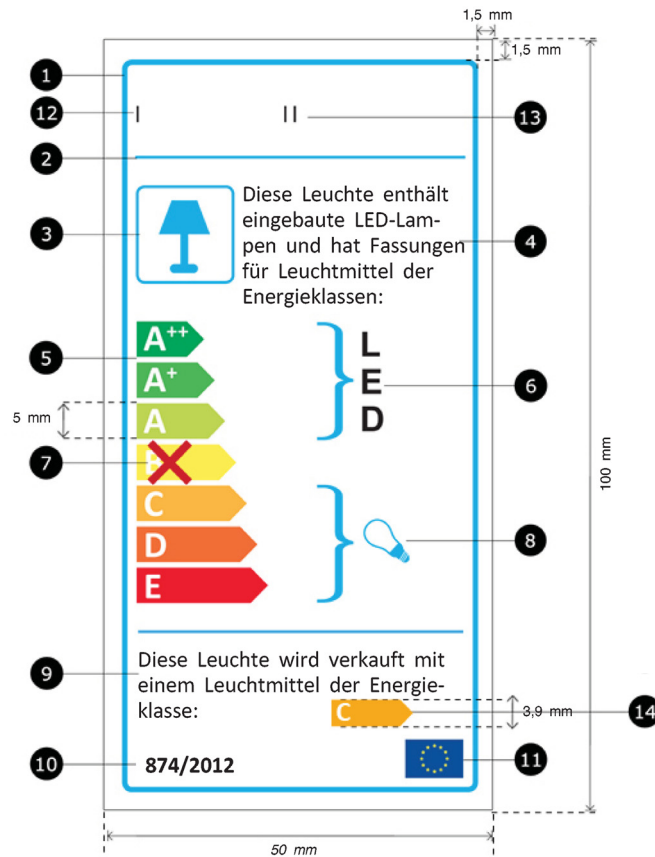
1,5 mm

1,5 mm

1

12

I

II

13

2

3

Diese Leuchte enthält eingebaute LED-Lampen und hat Fassungen für Leuchtmittel der Energieklassen:

4

5

$A^{++}$

$A^{+}$

A

L
E
D

6

5 mm

7

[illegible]

C

D

E

8

100 mm

9

Diese Leuchte wird verkauft mit einem Leuchtmittel der Energieklasse:

C

3,9 mm

14

10

874/2012

11

50 mm